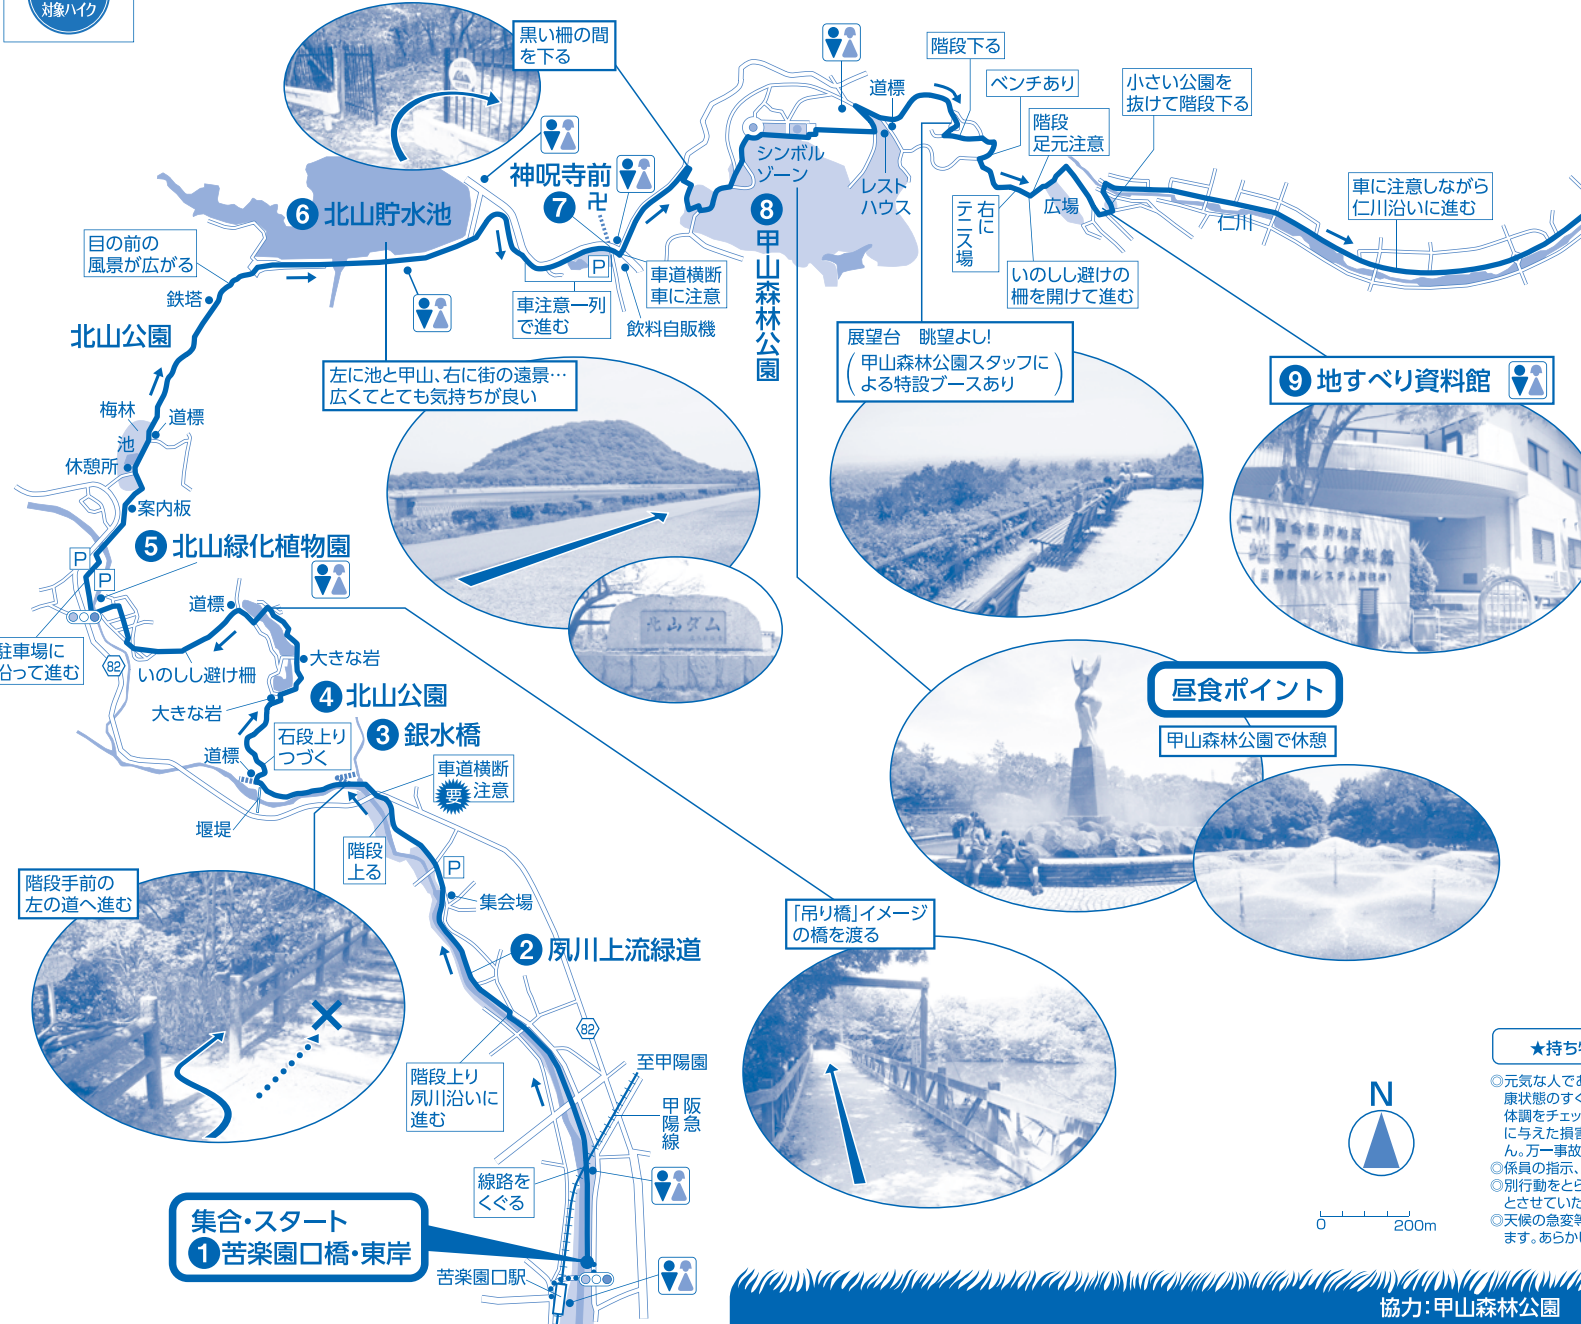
対象ハイク

黒い柵の間を下る

階段下る

ベンチあり

小さい公園を抜けて階段下る

道標

階段 足元注意

シンボルゾーン

レストハウス

右にテニス場

広場

仁川

車に注意しながら仁川沿いに進む

神呪寺前
7

6 北山貯水池

8 甲山森林公園

目の前の風景が広がる

鉄塔

車道横断 車に注意

車注意一列で進む

飲料自販機

いのしし避けの柵を開けて進む

北山公園

展望台 眺望よし!
(甲山森林公園スタッフによる特設ブースあり)

9 地すべり資料館

左に池と甲山、右に街の遠景…広くてとても気持ちが良い

梅林

道標

池

休憩所

案内板

5 北山緑化植物園

北山ダム

道標

駐車場に沿って進む

82

いのしし避け柵

大きな岩

4 北山公園

大きな岩

石段上りつづく

3 銀水橋

昼食ポイント

甲山森林公園で休憩

道標

車道横断 要注意

堰堤

階段上る

階段手前の左の道へ進む

集会場

2 夙川上流緑道

「吊り橋」イメージの橋を渡る

82

至甲陽園

階段上り夙川沿いに進む

阪急甲陽線

線路をくぐる

N

0 200m

★持ち

◎元気な人でま 康状態のすぐ 体調をチェッ に与えた損害 ん。万一事故
◎係員の指示、
◎別行動をとら とさせていた
◎天候の急変等 ます。あらかし

集合・スタート
1 苦楽園口橋・東岸

苦楽園口駅

協力:甲山森林公園